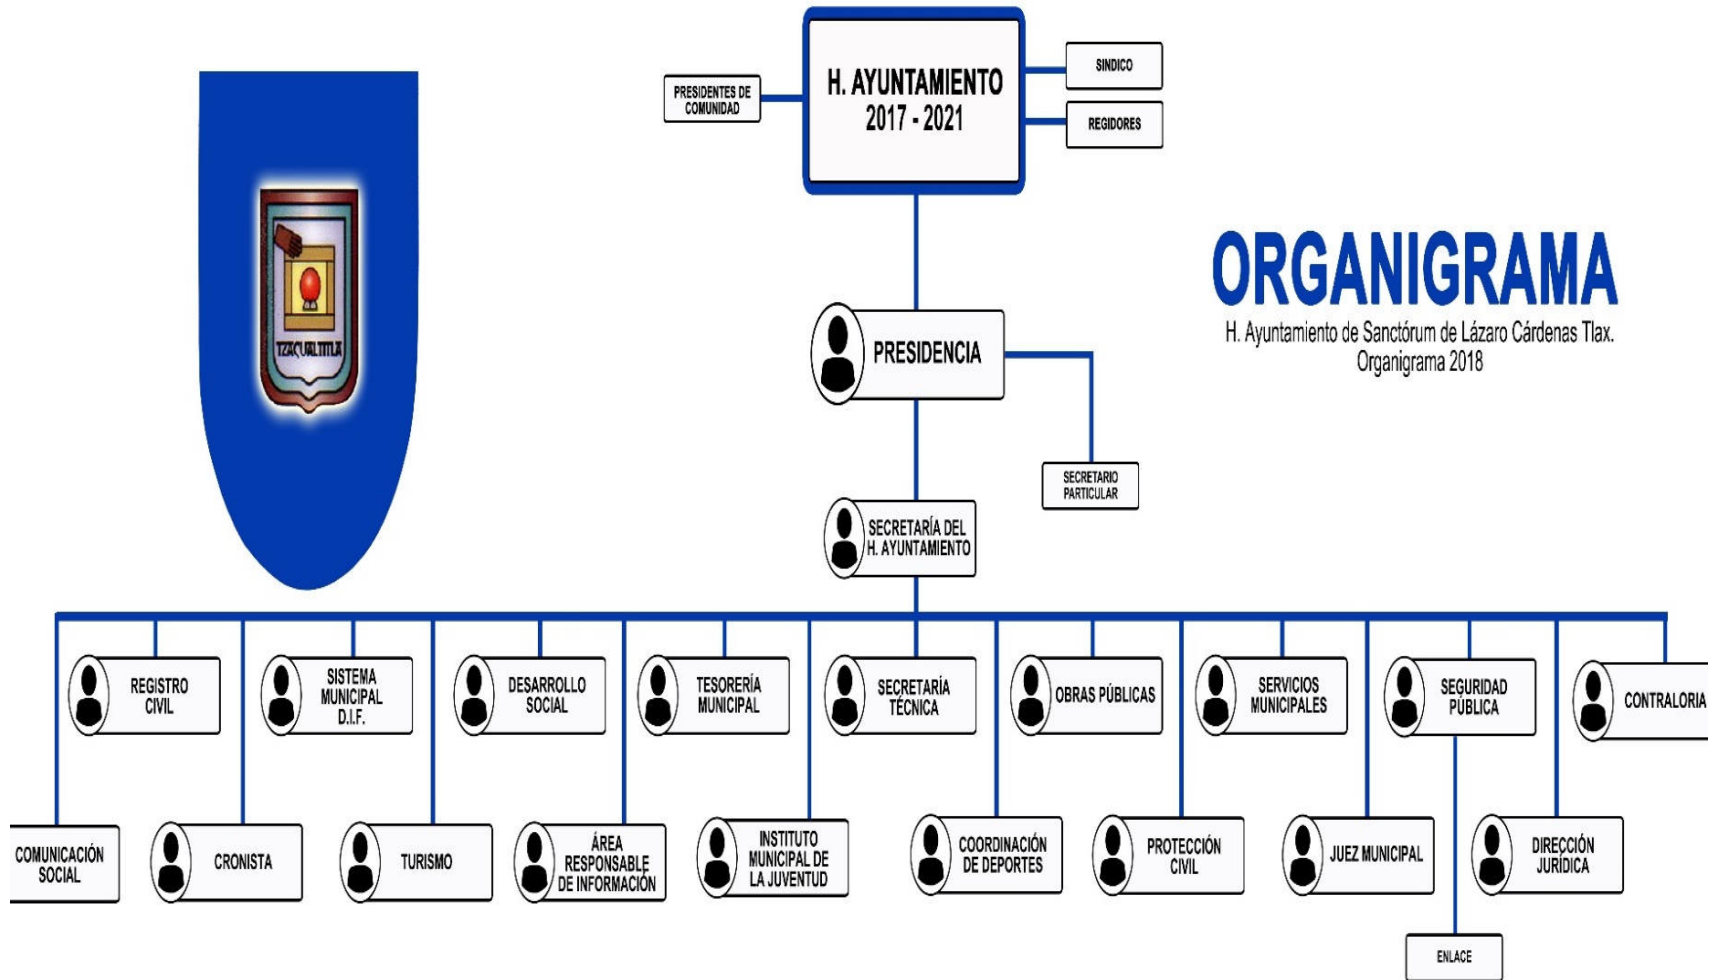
TZACUALTITLA

H. AYUNTAMIENTO
2017 - 2021

PRESIDENTES DE COMUNIDAD

SINDICO

REGIDORES

ORGANIGRAMA
H. Ayuntamiento de Sanctórum de Lázaro Cárdenas Tlax.
Organigrama 2018

PRESIDENCIA

SECRETARIO PARTICULAR

SECRETARÍA DEL H. AYUNTAMIENTO

REGISTRO CIVIL

SISTEMA MUNICIPAL D.I.F.

DESARROLLO SOCIAL

TESORERÍA MUNICIPAL

SECRETARÍA TÉCNICA

OBRAS PÚBLICAS

SERVICIOS MUNICIPALES

SEGURIDAD PÚBLICA

CONTRALORIA

COMUNICACIÓN SOCIAL

CRONISTA

TURISMO

ÁREA RESPONSABLE DE INFORMACIÓN

INSTITUTO MUNICIPAL DE LA JUVENTUD

COORDINACIÓN DE DEPORTES

PROTECCIÓN CIVIL

JUEZ MUNICIPAL

DIRECCIÓN JURÍDICA

ENLACE